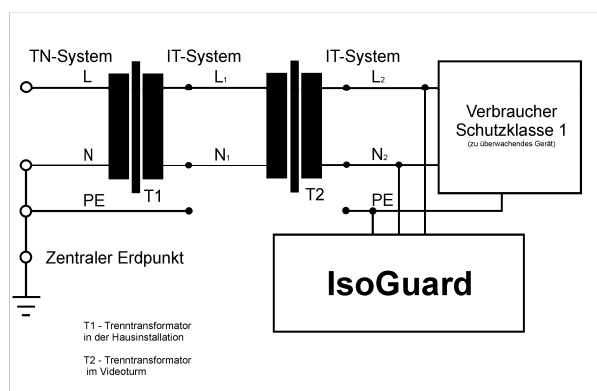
TN-System

IT-System

IT-System

L

$L_1$

$L_2$

N

$N_1$

$N_2$

PE

PE

T1

T2

Verbraucher Schutzklasse 1
(zu überwachendes Gerät)

Zentraler Erdpunkt

IsoGuard

T1 - Trenntransformator in der Hausinstallation

T2 - Trenntransformator im Videoturm